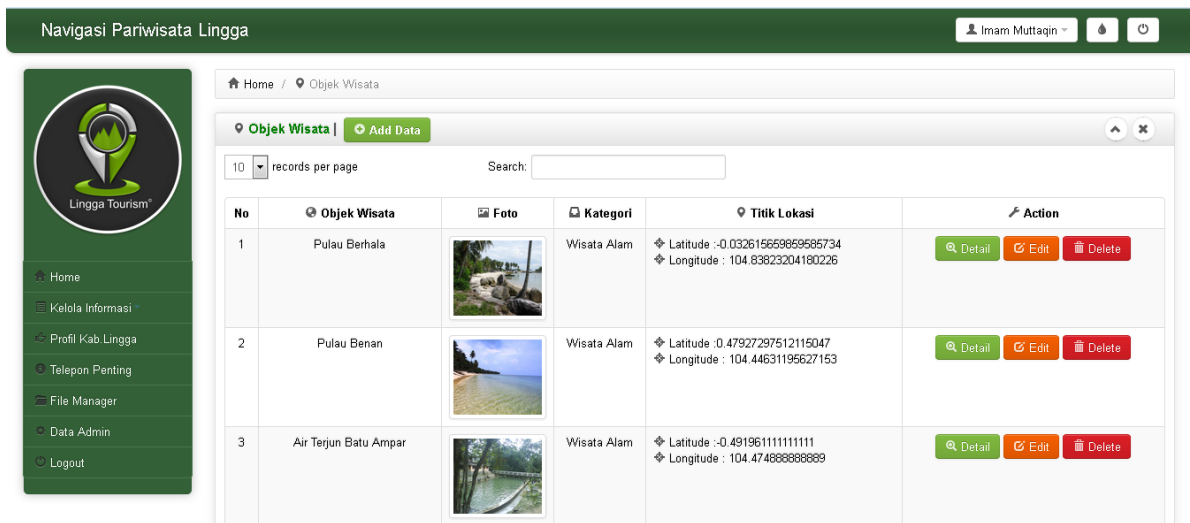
Navigasi Pariwisata Lingga

Imam Muttaqin

Lingga Tourism®

Home
Kelola Informasi
Profil Kab.Lingga
Telepon Penting
File Manager
Data Admin
Logout

Home / Objek Wisata

Objek Wisata | Add Data

10 records per page

Search:

| No | Objek Wisata | Foto | Kategori | Titik Lokasi | Action |
|---|---|---|---|---|---|
| 1 | Pulau Berhala | | Wisata Alam | Latitude :-0.032615659859585734 Longitude : 104.83823204180226 | Detail Edit Delete |
| 2 | Pulau Benan | | Wisata Alam | Latitude :0.47927297512115047 Longitude : 104.44631195627153 | Detail Edit Delete |
| 3 | Air Terjun Batu Ampar | | Wisata Alam | Latitude :-0.491961111111111 Longitude : 104.474888888889 | Detail Edit Delete |